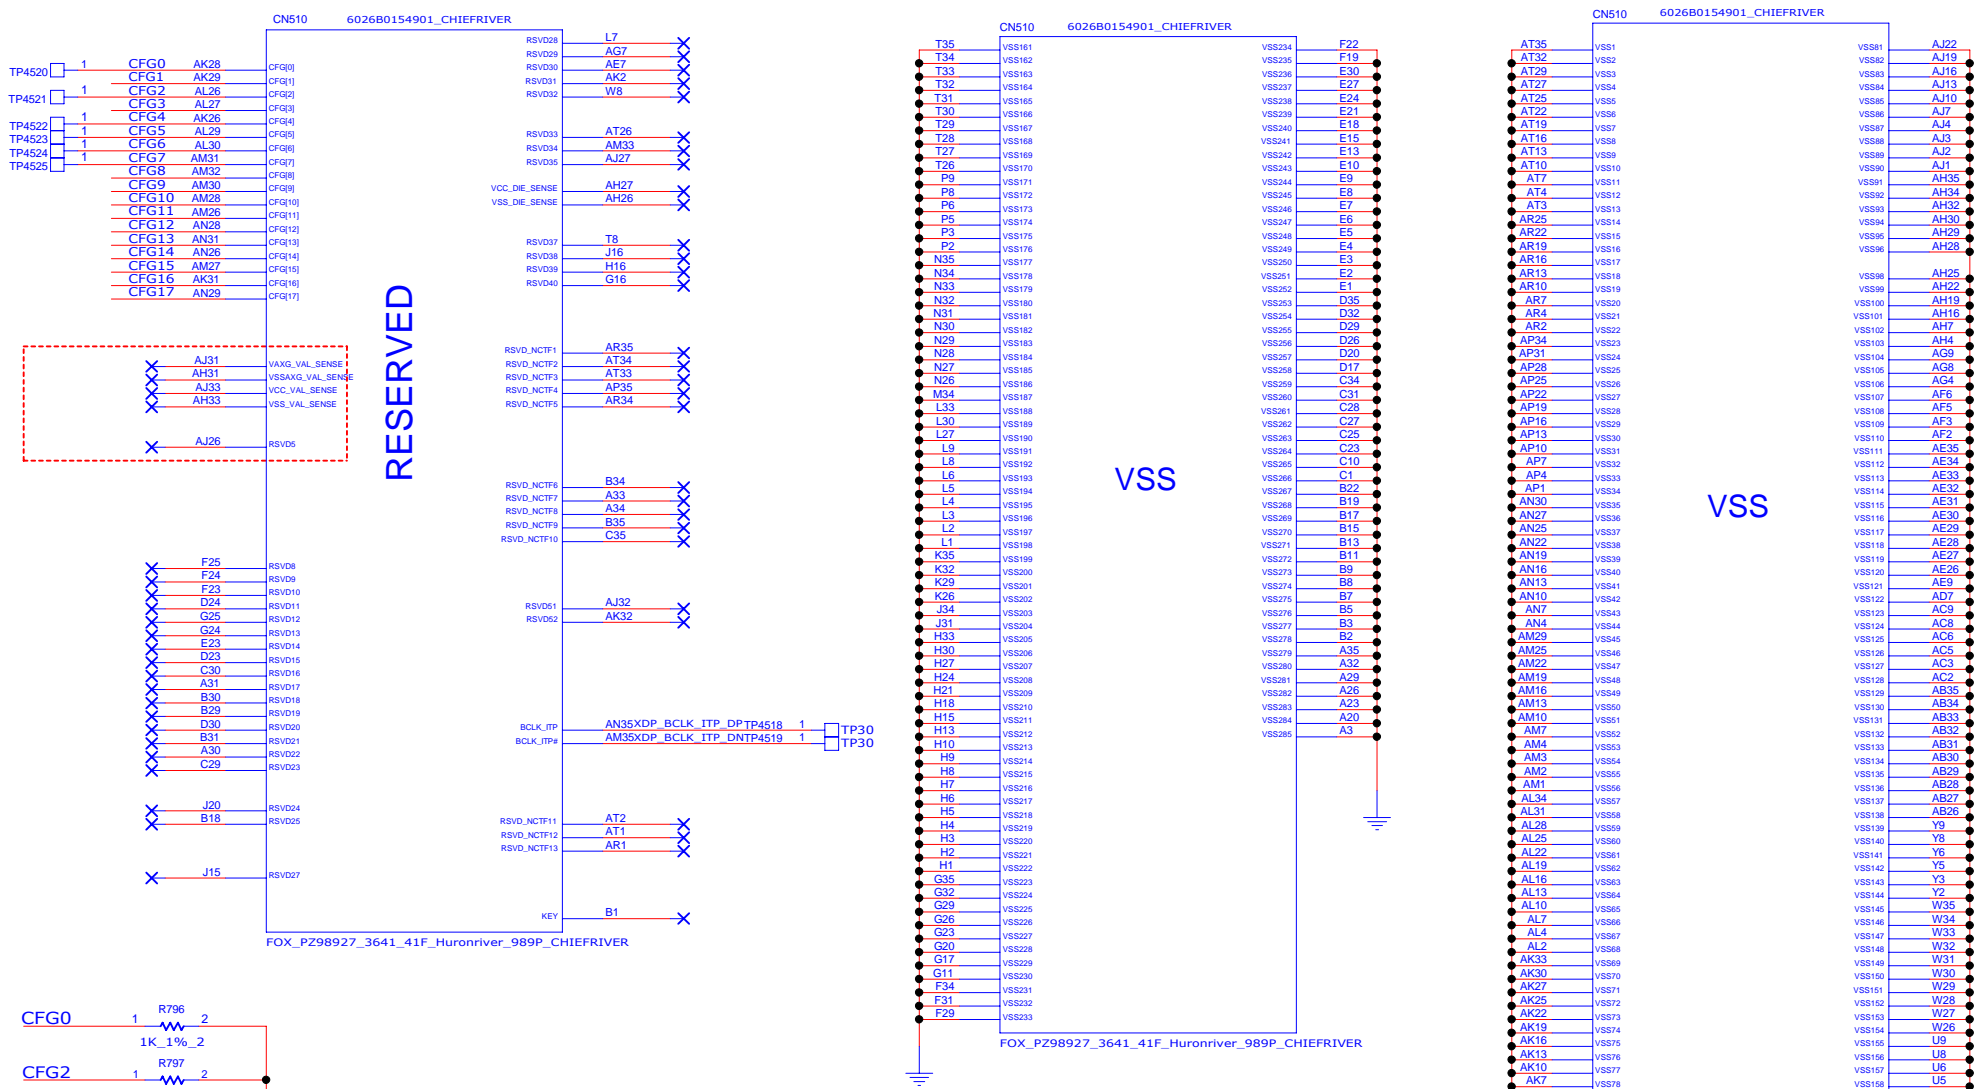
CN510 6026B0154901_CHIEFRIVER

TP4520 1 CFG0 AK28 CFG[0]
CFG1 AK29 CFG[1]
TP4521 1 CFG2 AL26 CFG[2]
CFG3 AL27 CFG[3]
TP4522 1 CFG4 AK26 CFG[4]
TP4523 1 CFG5 AL29 CFG[5]
TP4524 1 CFG6 AL30 CFG[6]
TP4525 1 CFG7 AM31 CFG[7]
CFG8 AM32 CFG[8]
CFG9 AM30 CFG[9]
CFG10 AM28 CFG[10]
CFG11 AM26 CFG[11]
CFG12 AN28 CFG[12]
CFG13 AN31 CFG[13]
CFG14 AN26 CFG[14]
CFG15 AM27 CFG[15]
CFG16 AK31 CFG[16]
CFG17 AN29 CFG[17]

AJ31 VAXG_VAL_SENSE
AH31 VSSAXG_VAL_SENSE
AJ33 VCC_VAL_SENSE
AH33 VSS_VAL_SENSE
AJ26 RSVD5

F25 RSVD8
F24 RSVD9
F23 RSVD10
D24 RSVD11
G25 RSVD12
G24 RSVD13
E23 RSVD14
D23 RSVD15
C30 RSVD16
A31 RSVD17
B30 RSVD18
B29 RSVD19
D30 RSVD20
B31 RSVD21
A30 RSVD22
C29 RSVD23
J20 RSVD24
B18 RSVD25
J15 RSVD27

RESERVED

RSVD28 L7
RSVD29 AG7
RSVD30 AE7
RSVD31 AK2
RSVD32 W8
RSVD33 AT26
RSVD34 AM33
RSVD35 AJ27
VCC_DIE_SENSE AH27
VSS_DIE_SENSE AH26
RSVD37 T8
RSVD38 J16
RSVD39 H16
RSVD40 G16
RSVD_NCTF1 AR35
RSVD_NCTF2 AT34
RSVD_NCTF3 AT33
RSVD_NCTF4 AP35
RSVD_NCTF5 AR34
RSVD_NCTF6 B34
RSVD_NCTF7 A33
RSVD_NCTF8 A34
RSVD_NCTF9 B35
RSVD_NCTF10 C35
RSVD51 AJ32
RSVD52 AK32
BCLK_ITP AN35XDP_BCLK_ITP_DPTP4518 1 TP30
BCLK_ITP# AM35XDP_BCLK_ITP_DNTP4519 1 TP30
RSVD_NCTF11 AT2
RSVD_NCTF12 AT1
RSVD_NCTF13 AR1
KEY B1

FOX_PZ98927_3641_41F_Huronriver_989P_CHIEFRIVER

CFG0 1 R796 2
1K_1%_2
CFG2 1 R797 2

CN510 6026B0154901_CHIEFRIVER

T35 VSS161, T34 VSS162, T33 VSS163, T32 VSS164, T31 VSS165, T30 VSS166, T29 VSS167, T28 VSS168, T27 VSS169, T26 VSS170, P9 VSS171, P8 VSS172, P6 VSS173, P5 VSS174, P3 VSS175, P2 VSS176, N35 VSS177, N34 VSS178, N33 VSS179, N32 VSS180, N31 VSS181, N30 VSS182, N29 VSS183, N28 VSS184, N27 VSS185, N26 VSS186, M34 VSS187, L33 VSS188, L30 VSS189, L27 VSS190, L9 VSS191, L8 VSS192, L6 VSS193, L5 VSS194, L4 VSS195, L3 VSS196, L2 VSS197, L1 VSS198, K35 VSS199, K32 VSS200, K29 VSS201, K26 VSS202, J34 VSS203, J31 VSS204, H33 VSS205, H30 VSS206, H27 VSS207, H24 VSS208, H21 VSS209, H18 VSS210, H15 VSS211, H13 VSS212, H10 VSS213, H9 VSS214, H8 VSS215, H7 VSS216, H6 VSS217, H5 VSS218, H4 VSS219, H3 VSS220, H2 VSS221, H1 VSS222, G35 VSS223, G32 VSS224, G29 VSS225, G26 VSS226, G23 VSS227, G20 VSS228, G17 VSS229, G11 VSS230, F34 VSS231, F31 VSS232, F29 VSS233

VSS

VSS234 F22, VSS235 F19, VSS236 E30, VSS237 E27, VSS238 E24, VSS239 E21, VSS240 E18, VSS241 E15, VSS242 E13, VSS243 E10, VSS244 E9, VSS245 E8, VSS246 E7, VSS247 E6, VSS248 E5, VSS249 E4, VSS250 E3, VSS251 E2, VSS252 E1, VSS253 D35, VSS254 D32, VSS255 D29, VSS256 D26, VSS257 D20, VSS258 D17, VSS259 C34, VSS260 C31, VSS261 C28, VSS262 C27, VSS263 C25, VSS264 C23, VSS265 C10, VSS266 C1, VSS267 B22, VSS268 B19, VSS269 B17, VSS270 B15, VSS271 B13, VSS272 B11, VSS273 B9, VSS274 B8, VSS275 B7, VSS276 B5, VSS277 B3, VSS278 B2, VSS279 A35, VSS280 A32, VSS281 A29, VSS282 A26, VSS283 A23, VSS284 A20, VSS285 A3

FOX_PZ98927_3641_41F_Huronriver_989P_CHIEFRIVER

CN510 6026B0154901_CHIEFRIVER

AT35 VSS1, AT32 VSS2, AT29 VSS3, AT27 VSS4, AT25 VSS5, AT22 VSS6, AT19 VSS7, AT16 VSS8, AT13 VSS9, AT10 VSS10, AT7 VSS11, AT4 VSS12, AT3 VSS13, AR25 VSS14, AR22 VSS15, AR19 VSS16, AR16 VSS17, AR13 VSS18, AR10 VSS19, AR7 VSS20, AR4 VSS21, AR2 VSS22, AP34 VSS23, AP31 VSS24, AP28 VSS25, AP25 VSS26, AP22 VSS27, AP19 VSS28, AP16 VSS29, AP13 VSS30, AP10 VSS31, AP7 VSS32, AP4 VSS33, AP1 VSS34, AN30 VSS35, AN27 VSS36, AN25 VSS37, AN22 VSS38, AN19 VSS39, AN16 VSS40, AN13 VSS41, AN10 VSS42, AN7 VSS43, AN4 VSS44, AM29 VSS45, AM25 VSS46, AM22 VSS47, AM19 VSS48, AM16 VSS49, AM13 VSS50, AM10 VSS51, AM7 VSS52, AM4 VSS53, AM3 VSS54, AM2 VSS55, AM1 VSS56, AL34 VSS57, AL31 VSS58, AL28 VSS59, AL25 VSS60, AL22 VSS61, AL19 VSS62, AL16 VSS63, AL13 VSS64, AL10 VSS65, AL7 VSS66, AL4 VSS67, AL2 VSS68, AK33 VSS69, AK30 VSS70, AK27 VSS71, AK25 VSS72, AK22 VSS73, AK19 VSS74, AK16 VSS75, AK13 VSS76, AK10 VSS77, AK7 VSS78

VSS

VSS81 AJ22, VSS82 AJ19, VSS83 AJ16, VSS84 AJ13, VSS85 AJ10, VSS86 AJ7, VSS87 AJ4, VSS88 AJ3, VSS89 AJ2, VSS90 AJ1, VSS91 AH35, VSS92 AH34, VSS93 AH32, VSS94 AH30, VSS95 AH29, VSS96 AH28, VSS98 AH25, VSS99 AH22, VSS100 AH19, VSS101 AH16, VSS102 AH7, VSS103 AH4, VSS104 AG9, VSS105 AG8, VSS106 AG4, VSS107 AF6, VSS108 AF5, VSS109 AF3, VSS110 AF2, VSS111 AE35, VSS112 AE34, VSS113 AE33, VSS114 AE32, VSS115 AE31, VSS116 AE30, VSS117 AE29, VSS118 AE28, VSS119 AE27, VSS120 AE26, VSS121 AE9, VSS122 AD7, VSS123 AC9, VSS124 AC8, VSS125 AC6, VSS126 AC5, VSS127 AC3, VSS128 AC2, VSS129 AB35, VSS130 AB34, VSS131 AB33, VSS132 AB32, VSS133 AB31, VSS134 AB30, VSS135 AB29, VSS136 AB28, VSS137 AB27, VSS138 AB26, VSS139 Y9, VSS140 Y8, VSS141 Y6, VSS142 Y5, VSS143 Y3, VSS144 Y2, VSS145 W35, VSS146 W34, VSS147 W33, VSS148 W32, VSS149 W31, VSS150 W30, VSS151 W29, VSS152 W28, VSS153 W27, VSS154 W26, VSS155 U9, VSS156 U8, VSS157 U6, VSS158 U5